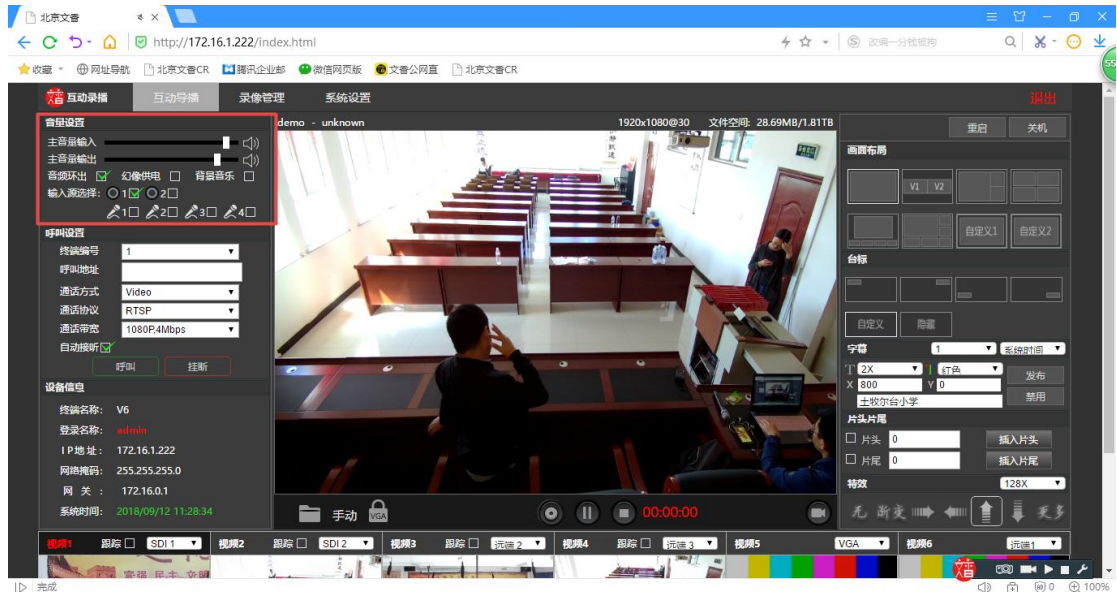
北京文香
http://172.16.1.222/index.html
改编一分钱被狗
收藏 网址导航 北京文香CR 腾讯企业邮 微信网页版 文香公网直 北京文香CR

互动录播 互动导播 录像管理 系统设置 退出

音量设置
主音量输入
主音量输出
音频环出 幻像供电 背景音乐
输入源选择: 1 2
1 2 3 4

呼叫设置
终端编号 1
呼叫地址
通话方式 Video
通话协议 RTSP
通话带宽 1080P,4Mbps
自动接听
呼叫 挂断

设备信息
终端名称: V6
登录名称: admin
IP地址: 172.16.1.222
网络掩码: 255.255.255.0
网 关: 172.16.0.1
系统时间: 2018/09/12 11:28:34

demo - unknown 1920x1080@30 文件空间: 28.69MB/1.81TB

手动 VGA
00:00:00

重启 关机
画面布局
V1 V2
自定义1 自定义2
台标
自定义 隐藏
字幕 1 系统时间
2X 红色
X 800 Y 0
土牧尔台小学
发布
禁用
片头片尾
片头 0 插入片头
片尾 0 插入片尾
特效 128X
无 渐变

视频1 跟踪 SDI 1 视频2 跟踪 SDI 2 视频3 跟踪 流镜 2 视频4 跟踪 流镜 3 视频5 VGA 视频6 流镜 1

完成 100%